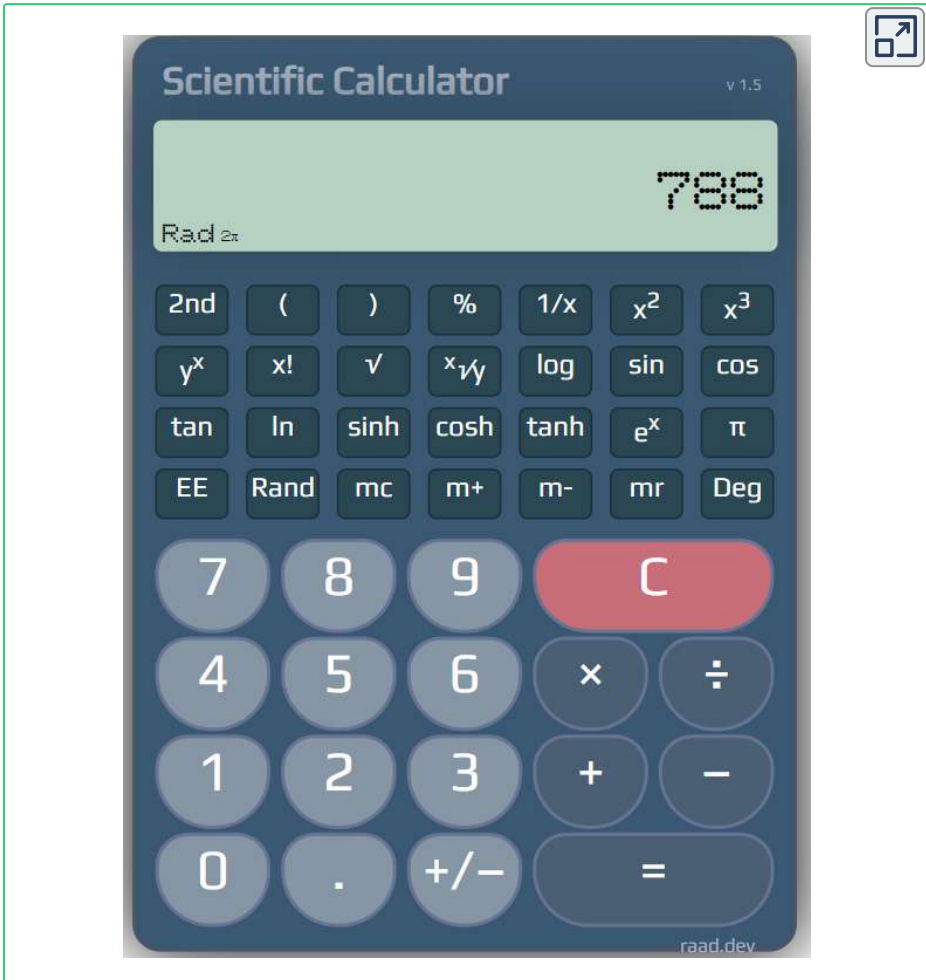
Scientific Calculator
v 1.5

788
Rad 2π

| 2nd | ( | ) | % | 1/x | $x^2$ | $x^3$ |
|---|---|---|---|---|---|---|
| $y^x$ | x! | √ | $\sqrt[x]{y}$ | log | sin | cos |
| tan | ln | sinh | cosh | tanh | $e^x$ | π |
| EE | Rand | mc | m+ | m- | mr | Deg |

7 8 9 C
4 5 6 × ÷
1 2 3 + −
0 . +/− =

raad.dev